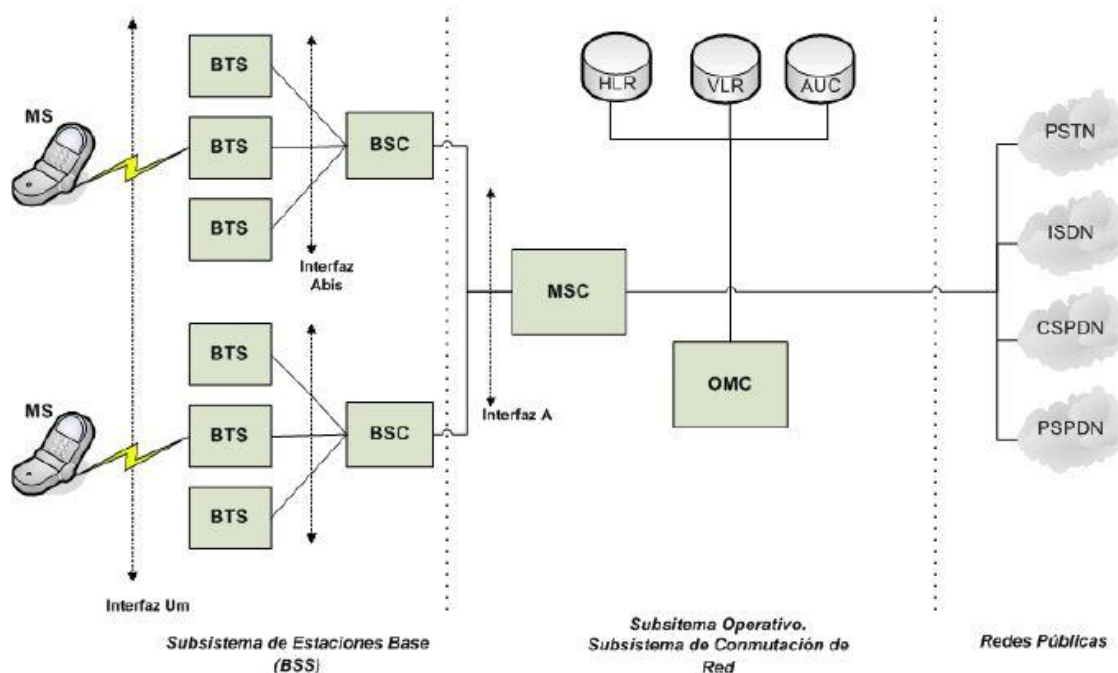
HLR
VLR
AUC

MS
BTS
BTS
BTS
BSC
Interfaz Abis

PSTN
ISDN
CSPDN
PSPDN

MSC
OMC
Interfaz A

MS
BTS
BTS
BTS
BSC

Interfaz Um

Subsistema de Estaciones Base (BSS)

Subsitema Operativo. Subsistema de Conmutación de Red

Redes Públicas